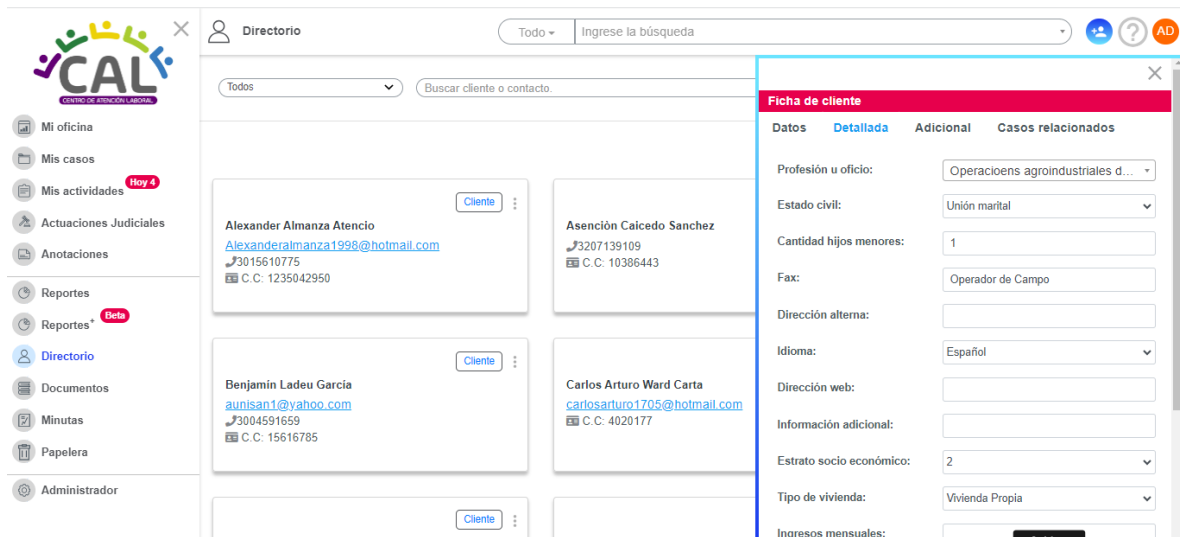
CAL
CENTRO DE ATENCIÓN LABORAL

Mi oficina
Mis casos
Mis actividades Hoy 4
Actuaciones Judiciales
Anotaciones
Reportes
Reportes+ Beta
Directorio
Documentos
Minutas
Papelera
Administrador

Directorio
Todo
Ingrese la búsqueda
AD

Todos
Buscar cliente o contacto.

Cliente
Alexander Almanza Atencio
Alexanderalmanza1998@hotmail.com
3015610775
C.C: 1235042950

Asención Caicedo Sanchez
3207139109
C.C: 10386443

Cliente
Benjamin Ladeu García
aunisan1@yahoo.com
3004591659
C.C: 15616785

Carlos Arturo Ward Carta
carlosarturo1705@hotmail.com
C.C: 4020177

Cliente

Ficha de cliente
Datos Detallada Adicional Casos relacionados

| | |
|---|---|
| Profesión u oficio: | Operacioens agroindustriales d... |
| Estado civil: | Unión marital |
| Cantidad hijos menores: | 1 |
| Fax: | Operador de Campo |
| Dirección alterna: | |
| Idioma: | Español |
| Dirección web: | |
| Información adicional: | |
| Estrato socio económico: | 2 |
| Tipo de vivienda: | Vivienda Propia |
| Ingresos mensuales: | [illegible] |